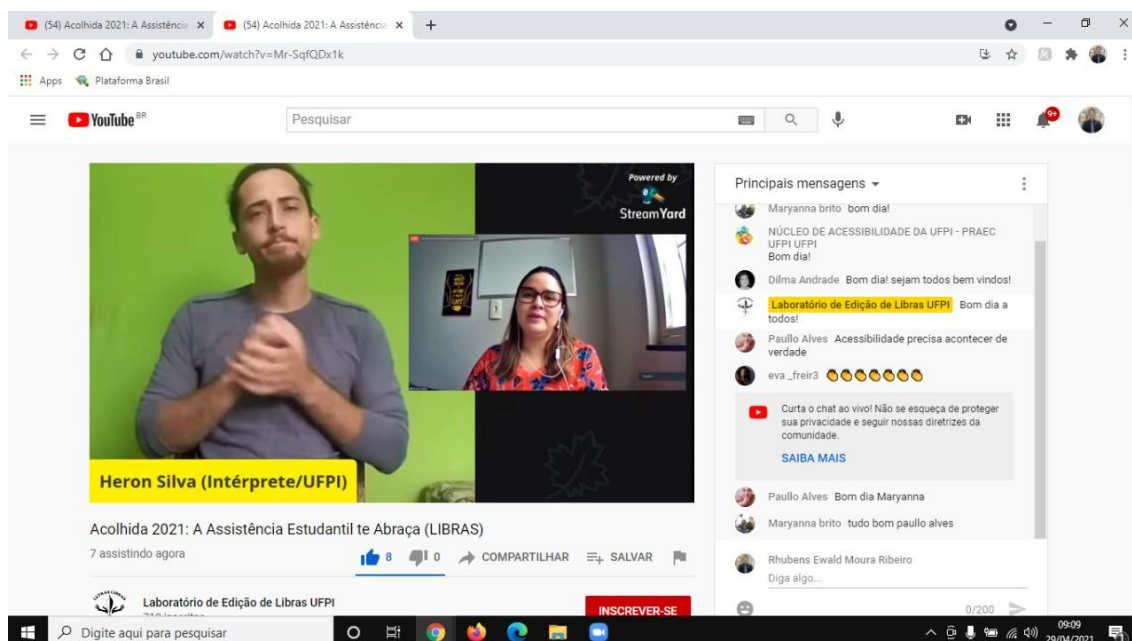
(54) Acolhida 2021: A Assistênci ×
(54) Acolhida 2021: A Assistênci ×
+

youtube.com/watch?v=Mr-SqfQDx1k

Apps
Plataforma Brasil

YouTube BR
Pesquisar

Powered by
StreamYard

Heron Silva (Intérprete/UFPI)

Acolhida 2021: A Assistência Estudantil te Abraça (LIBRAS)
7 assistindo agora
8
0
COMPARTILHAR
SALVAR

Laboratório de Edição de Libras UFPI
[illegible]
INSCREVER-SE

Principais mensagens
Maryanna brito bom dia!
NÚCLEO DE ACESSIBILIDADE DA UFPI - PRAEC UFPI UFPI Bom dia!
Dilma Andrade Bom dia! sejam todos bem vindos!
Laboratório de Edição de Libras UFPI Bom dia a todos!
Paullo Alves Acessibilidade precisa acontecer de verdade
eva _freir3
Curta o chat ao vivo! Não se esqueça de proteger sua privacidade e seguir nossas diretrizes da comunidade.
SAIBA MAIS
Paullo Alves Bom dia Maryanna
Maryanna brito tudo bom paullo alves
Rhubens Ewald Moura Ribeiro
Diga algo...
0/200

Digite aqui para pesquisar
09:09
29/04/2021